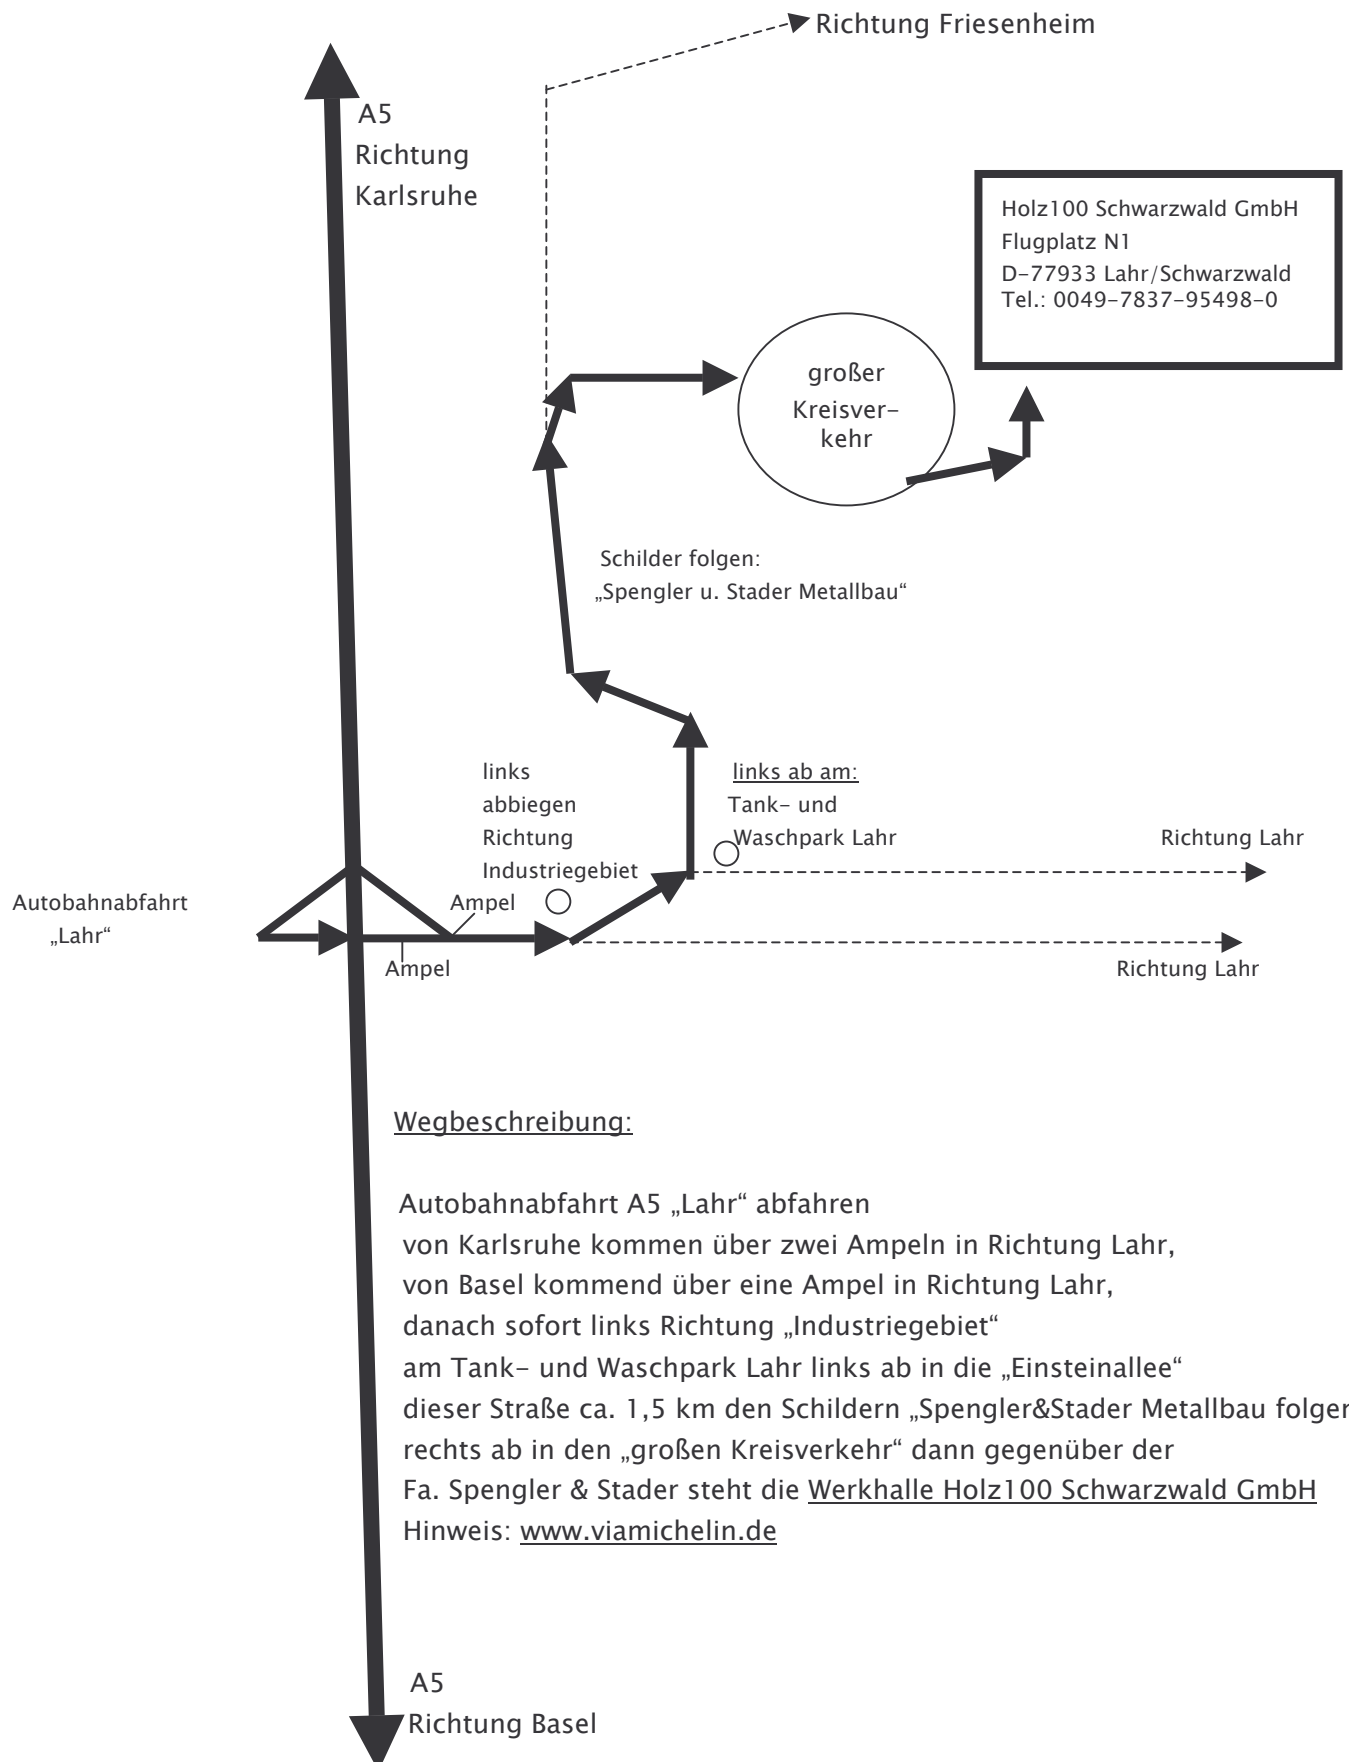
Richtung Friesenheim

A5
Richtung
Karlsruhe

Holz100 Schwarzwald GmbH
Flugplatz N1
D-77933 Lahr/Schwarzwald
Tel.: 0049-7837-95498-0

großer
Kreisverkehr

Schilder folgen:
„Spengler u. Stader Metallbau“

links
abbiegen
Richtung
Industriegebiet

links ab am:
Tank- und
Waschpark Lahr

Richtung Lahr

Autobahnabfahrt
„Lahr“

Ampel

Ampel

Richtung Lahr

Wegbeschreibung:

Autobahnabfahrt A5 „Lahr“ abfahren
von Karlsruhe kommen über zwei Ampeln in Richtung Lahr,
von Basel kommend über eine Ampel in Richtung Lahr,
danach sofort links Richtung „Industriegebiet“
am Tank- und Waschpark Lahr links ab in die „Einsteinallee“
dieser Straße ca. 1,5 km den Schildern „Spengler&Stader Metallbau folgen
rechts ab in den „großen Kreisverkehr“ dann gegenüber der
Fa. Spengler & Stader steht die Werkhalle Holz100 Schwarzwald GmbH
Hinweis: www.viamichelin.de

A5
Richtung Basel